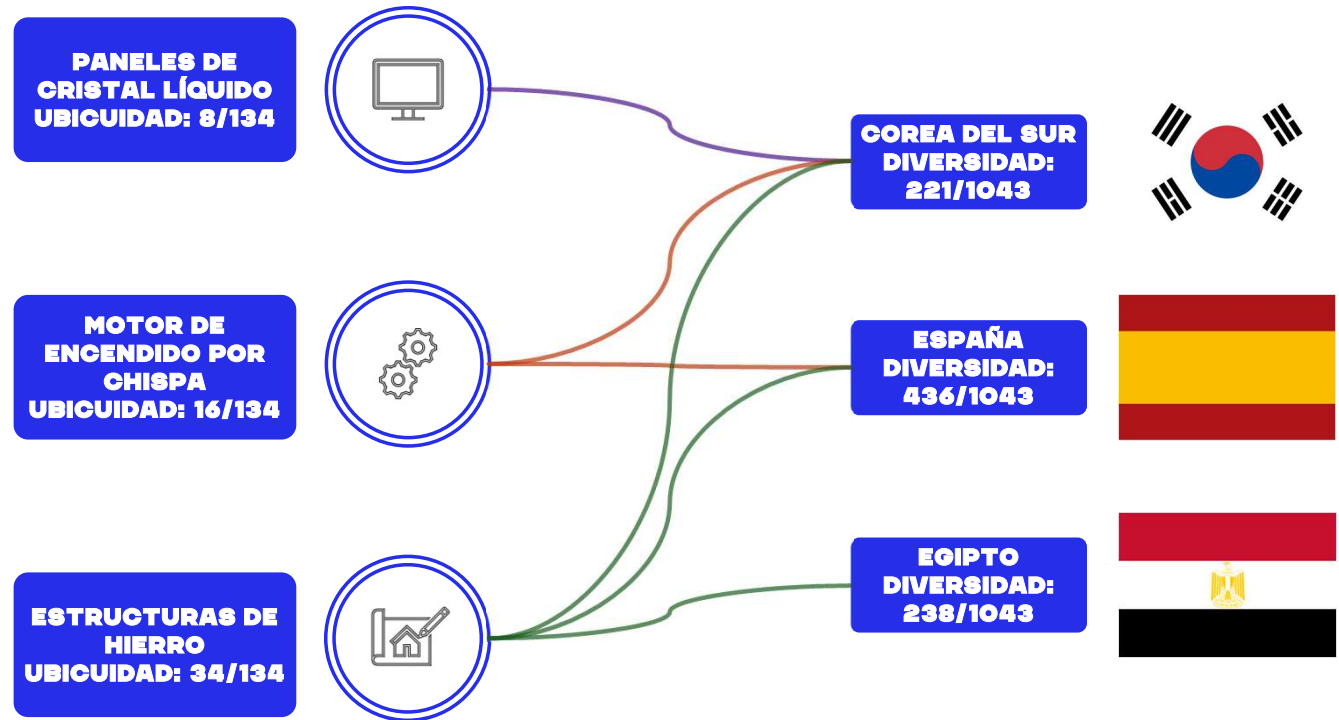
PANELES DE CRISTAL LÍQUIDO UBICUIDAD: 8/134

MOTOR DE ENCENDIDO POR CHISPA UBICUIDAD: 16/134

ESTRUCTURAS DE HIERRO UBICUIDAD: 34/134

COREA DEL SUR DIVERSIDAD: 221/1043

ESPAÑA DIVERSIDAD: 436/1043

EGIPTO DIVERSIDAD: 238/1043